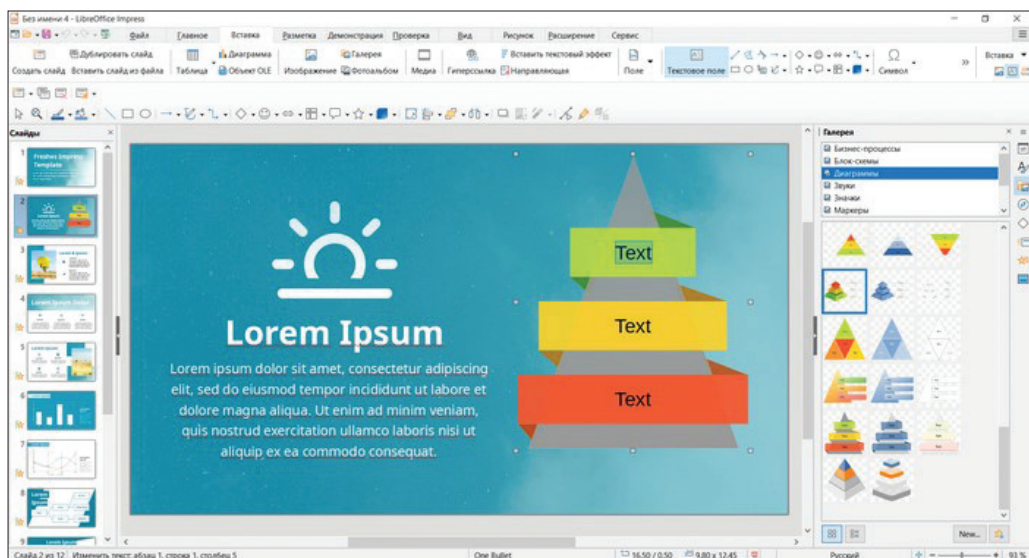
Без имени 4 - LibreOffice Impress

Файл Главное Вставка Разметка Демонстрация Проверка Вид Рисунок Расширение Сервис

Создать слайд Дублировать слайд Вставить слайд из файла Таблица Диаграмма Объект OLE Изображение Галерея Фотоальбом Медиа Гиперссылка Вставить текстовый эффект Направляющая Поле Текстовое поле Символ Вставка

Слайды

Freshes Impress Template

Галерея

Бизнес-процессы
Блок-схемы
Диаграммы
Звуки
Значки
Маркеры

Lorem Ipsum

Lorem ipsum dolor sit amet, consectetur adipiscing elit, sed do eiusmod tempor incididunt ut labore et dolore magna aliqua. Ut enim ad minim veniam, quis nostrud exercitation ullamco laboris nisi ut aliquip ex ea commodo consequat.

Text

Text

Text

New...

Слайд 2 из 12 Изменить текст: абзац 1, строка 1, столбец 5 One Bullet 16,50 / 0,50 9,80 x 12,45 Русский 93 %